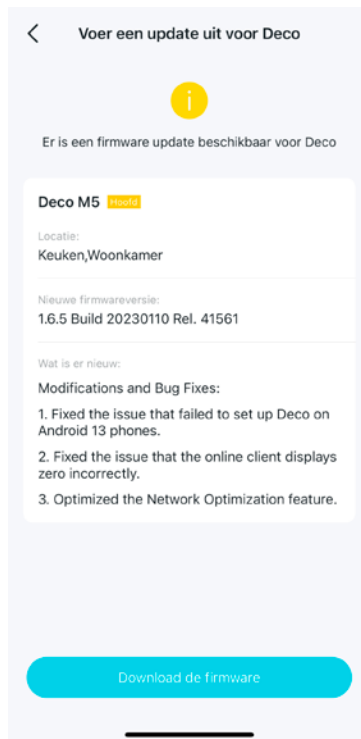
Voer een update uit voor Deco

Er is een firmware update beschikbaar voor Deco

Deco M5 Hoofd

Locatie:
Keuken,Woonkamer

Nieuwe firmwareversie:
1.6.5 Build 20230110 Rel. 41561

Wat is er nieuw:
Modifications and Bug Fixes:
1. Fixed the issue that failed to set up Deco on Android 13 phones.
2. Fixed the issue that the online client displays zero incorrectly.
3. Optimized the Network Optimization feature.

Download de firmware